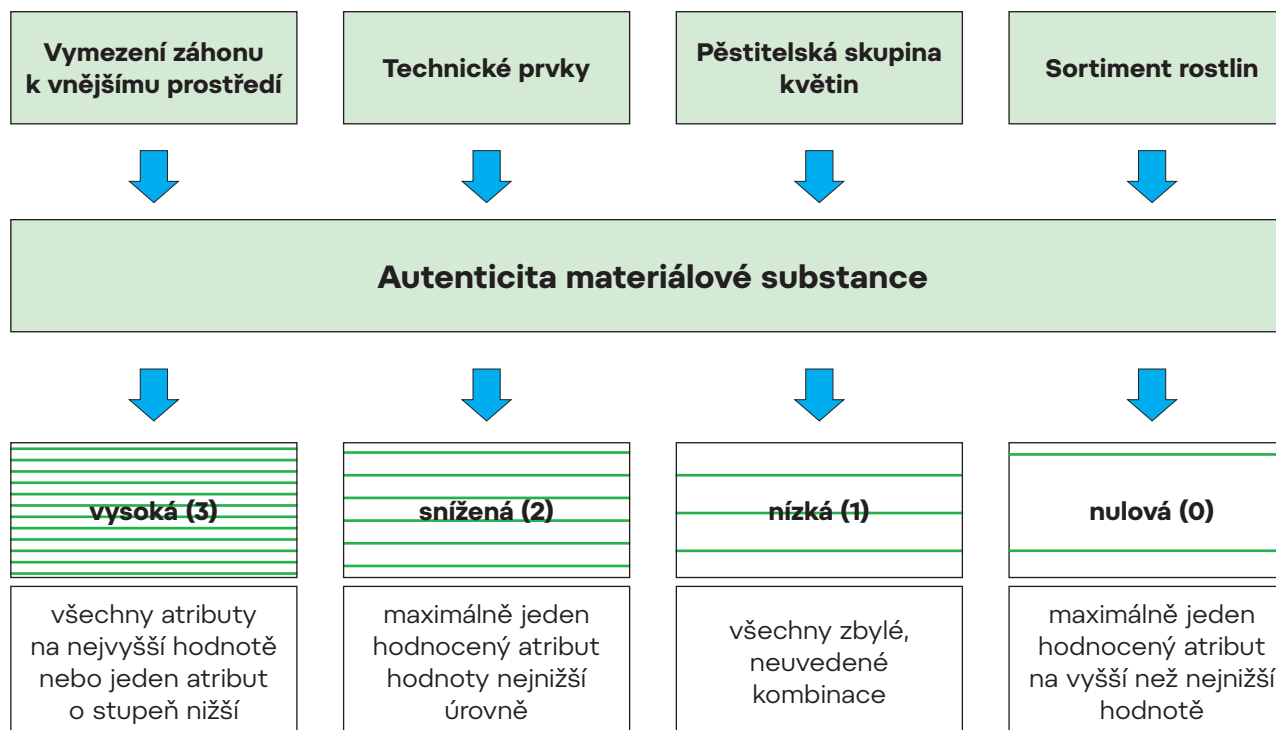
Vymezení záhonu k vnějšímu prostředí

Technické prvky

Pěstitelská skupina květin

Sortiment rostlin

Autenticita materiálové substance

vysoká (3)

snížená (2)

nízká (1)

nulová (0)

všechny atributy na nejvyšší hodnotě nebo jeden atribut o stupeň nižší

maximálně jeden hodnocený atribut hodnoty nejnižší úrovně

všechny zbylé, neuvedené kombinace

maximálně jeden hodnocený atribut na vyšší než nejnižší hodnotě